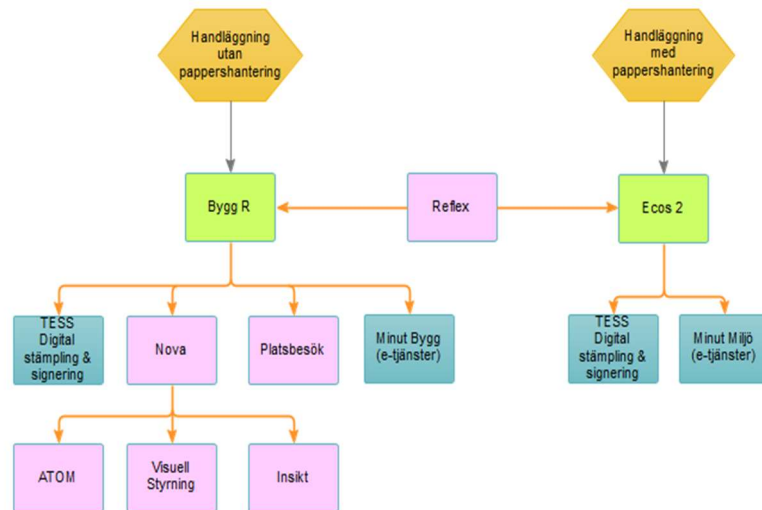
Handläggning utan pappershantering

Handläggning med pappershantering

Bygg R

Reflex

Ecos 2

TESS Digital stämpling & signering

Nova

Platsbesök

Minut Bygg (e-tjänster)

TESS Digital stämpling & signering

Minut Miljö (e-tjänster)

ATOM

Visuell Styrning

Insikt